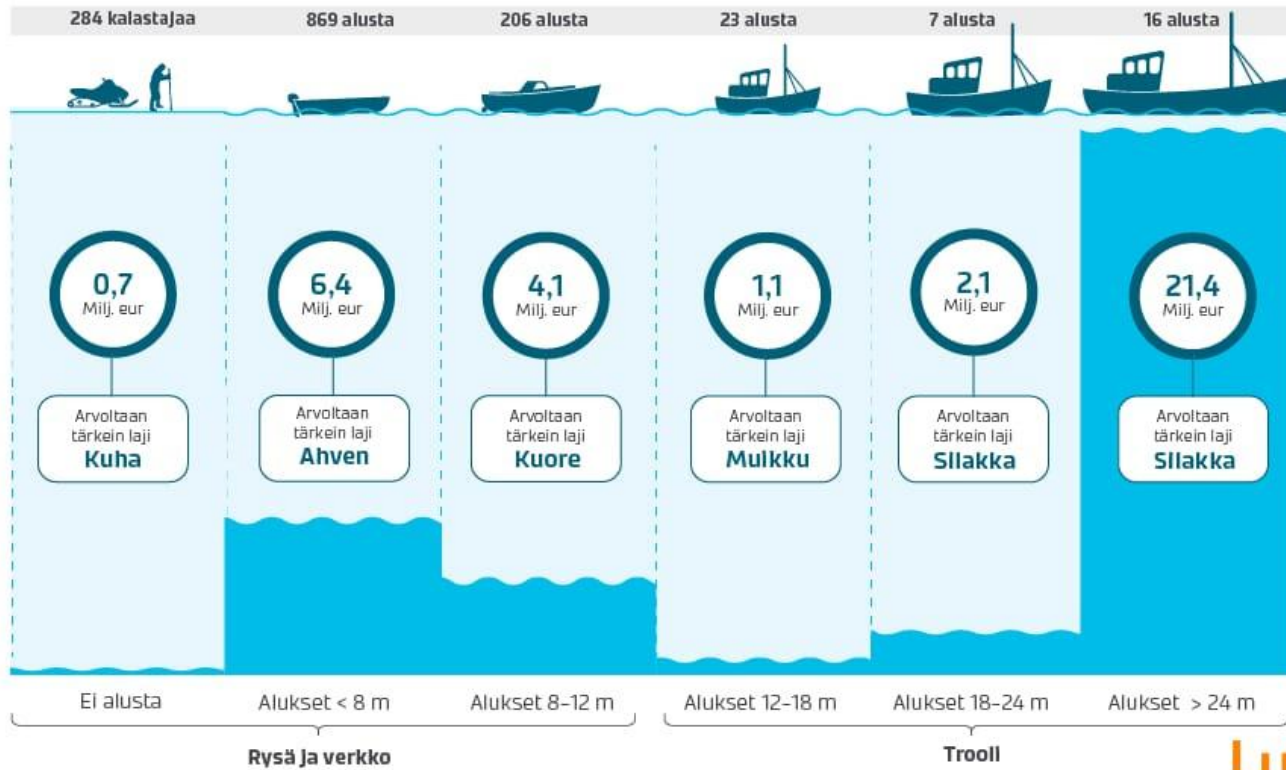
284 kalastajaa
869 alusta
206 alusta
23 alusta
7 alusta
16 alusta

0,7
Milj. eur

Arvoltaan tärkein laji
Kuha

6,4
Milj. eur

Arvoltaan tärkein laji
Ahven

4,1
Milj. eur

Arvoltaan tärkein laji
Kuore

1,1
Milj. eur

Arvoltaan tärkein laji
Muikku

2,1
Milj. eur

Arvoltaan tärkein laji
Silakka

21,4
Milj. eur

Arvoltaan tärkein laji
Silakka

Ei alusta
Alukset < 8 m
Alukset 8–12 m
Alukset 12–18 m
Alukset 18–24 m
Alukset > 24 m

Rysä ja verkko
Trooli